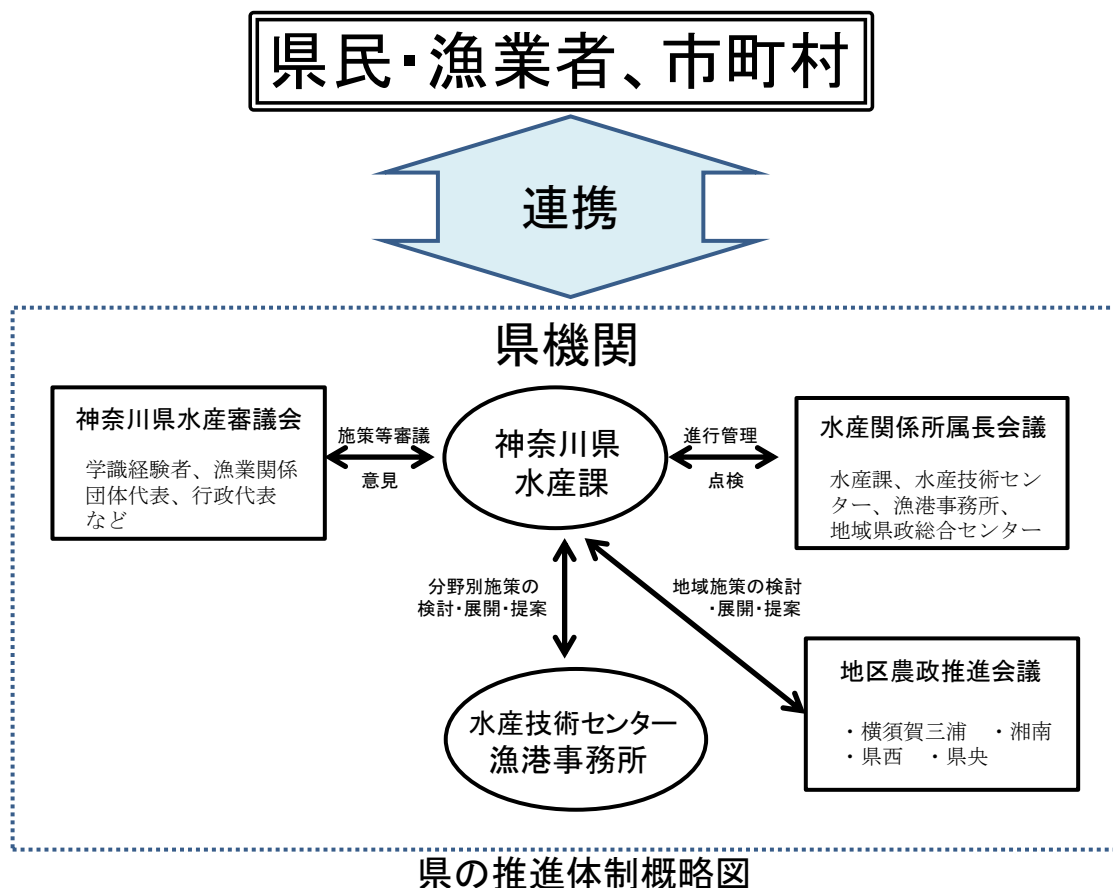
県民･漁業者、市町村

連携

県機関

神奈川県水産審議会

学識経験者、漁業関係団体代表、行政代表など

施策等審議

意見

神奈川県
水産課

進行管理

点検

水産関係所属長会議

水産課、水産技術センター、漁港事務所、地域県政総合センター

分野別施策の検討･展開･提案

地域施策の検討･展開･提案

地区農政推進会議

・横須賀三浦　・湘南
・県西　・県央

水産技術センター
漁港事務所

県の推進体制概略図